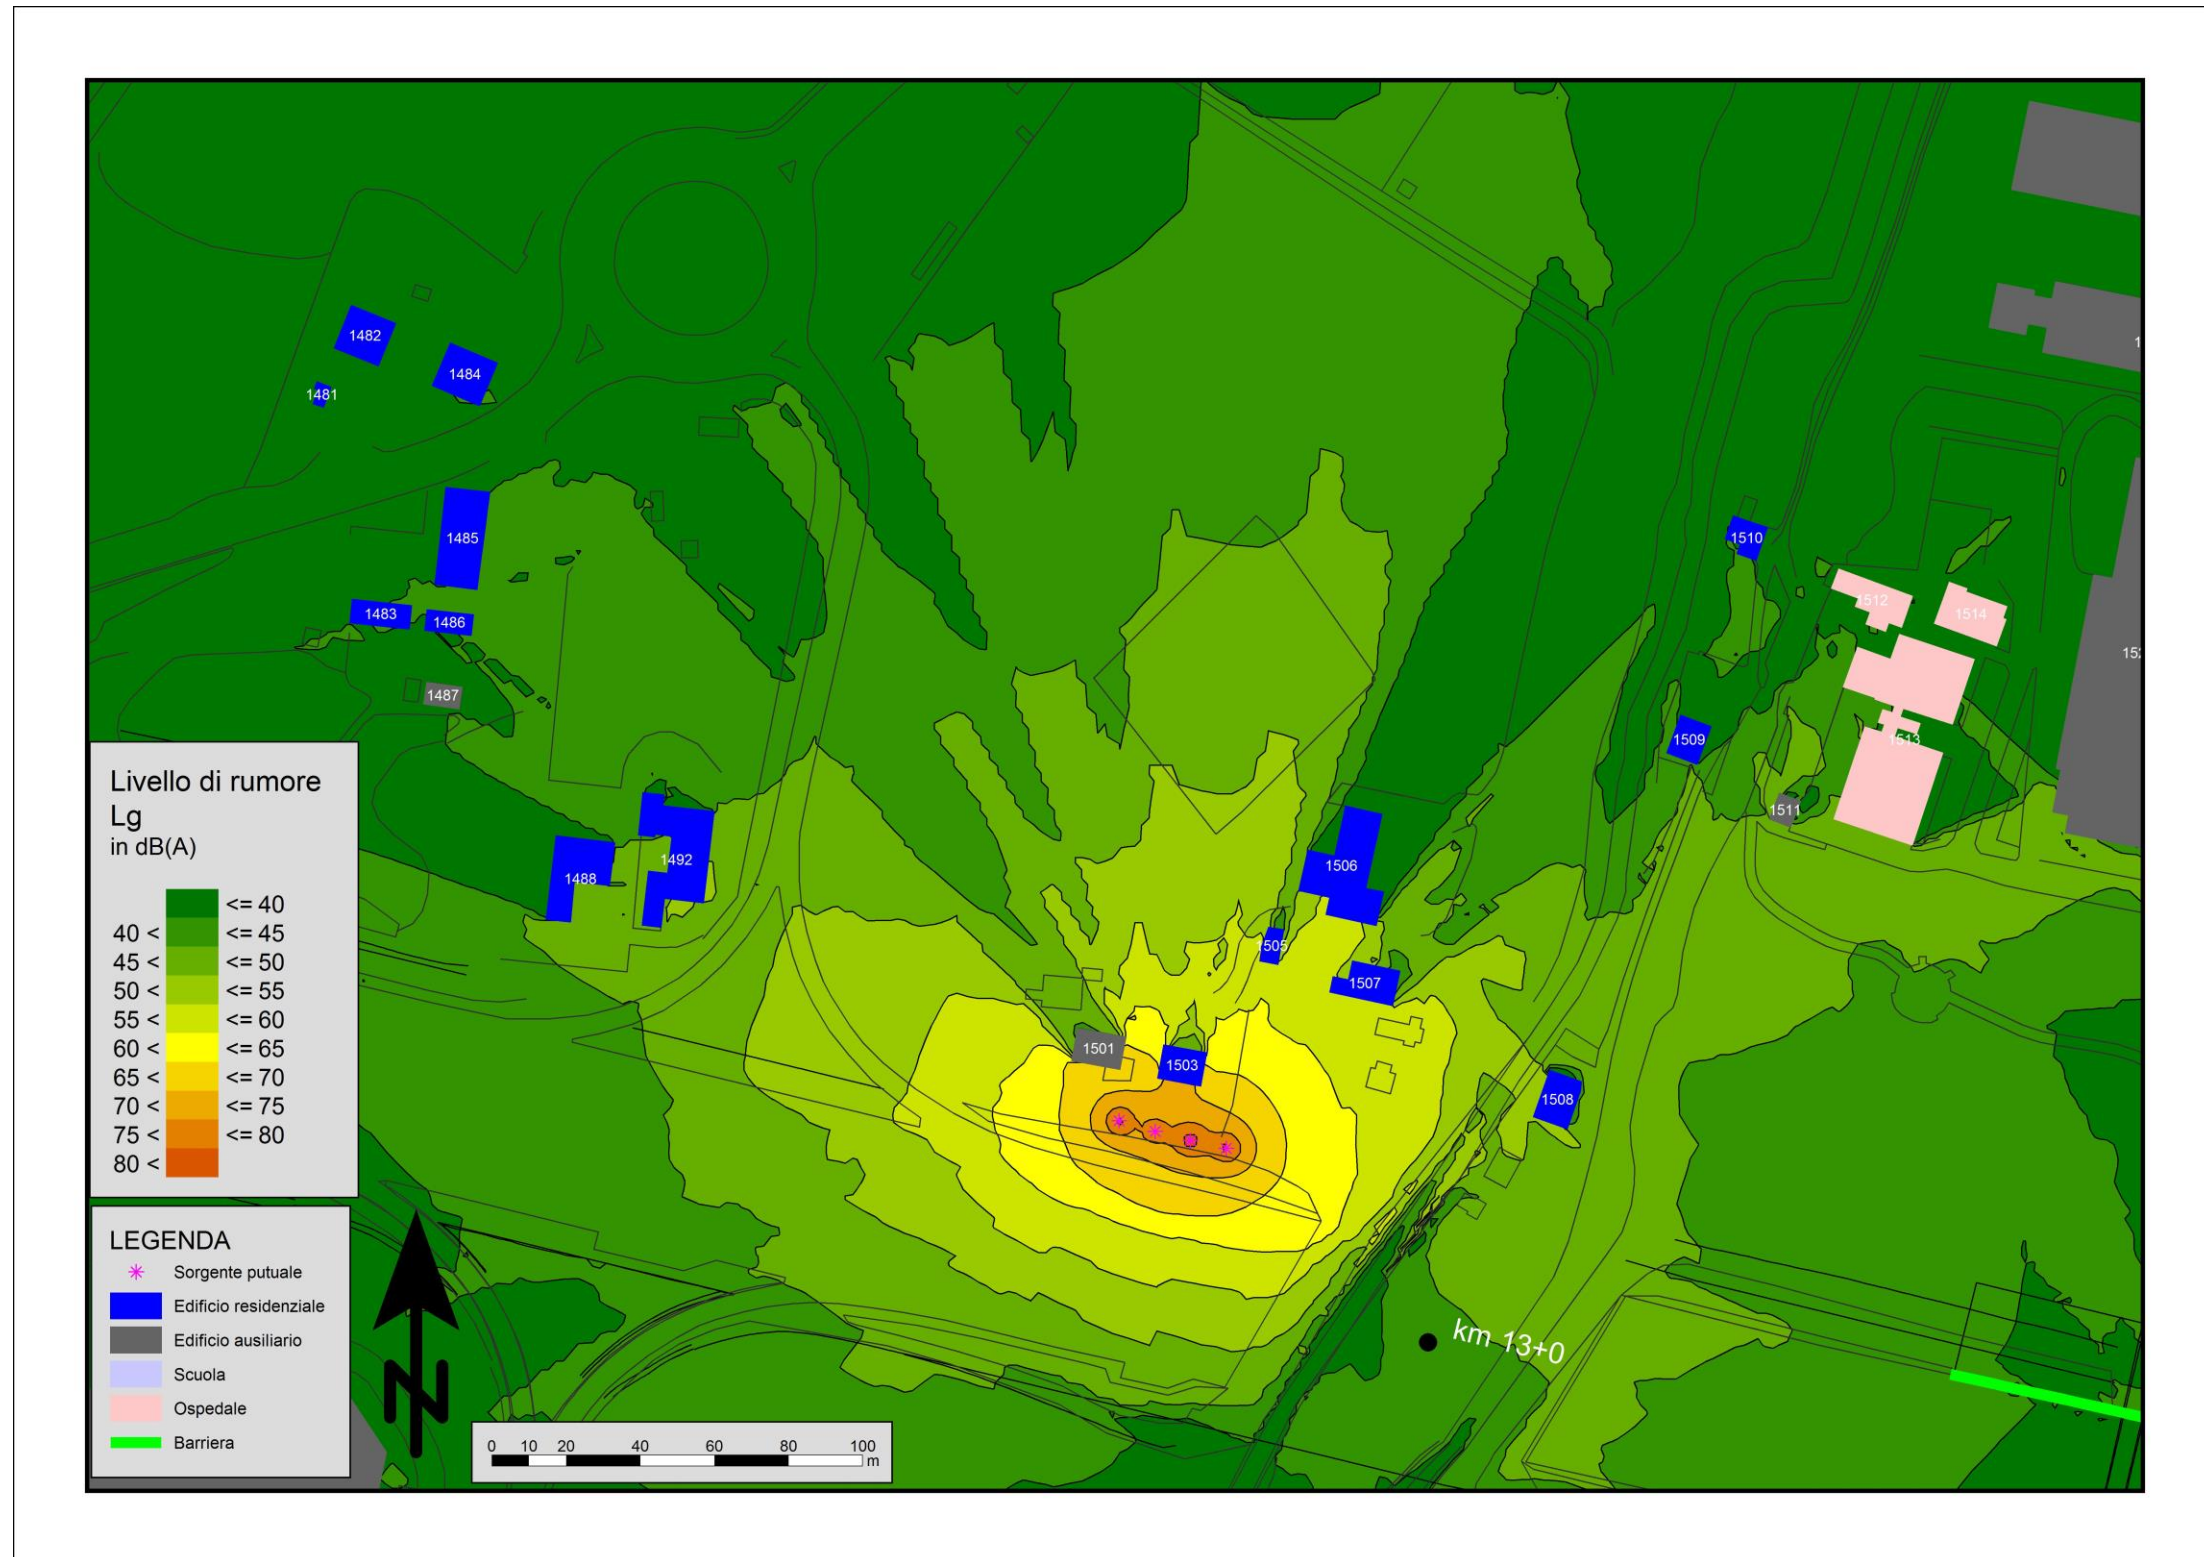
1482
1484
1481
1485
1483
1486
1487
1488
1492
1501
1503
1505
1506
1507
1508
1509
1510
1511
1512
1513
1514
1
15:
km 13+0

Livello di rumore
Lg
in dB(A)

<= 40
40 < <= 45
45 < <= 50
50 < <= 55
55 < <= 60
60 < <= 65
65 < <= 70
70 < <= 75
75 < <= 80
80 <

LEGENDA
Sorgente putuale
Edificio residenziale
Edificio ausiliario
Scuola
Ospedale
Barriera

0 10 20 40 60 80 100 m